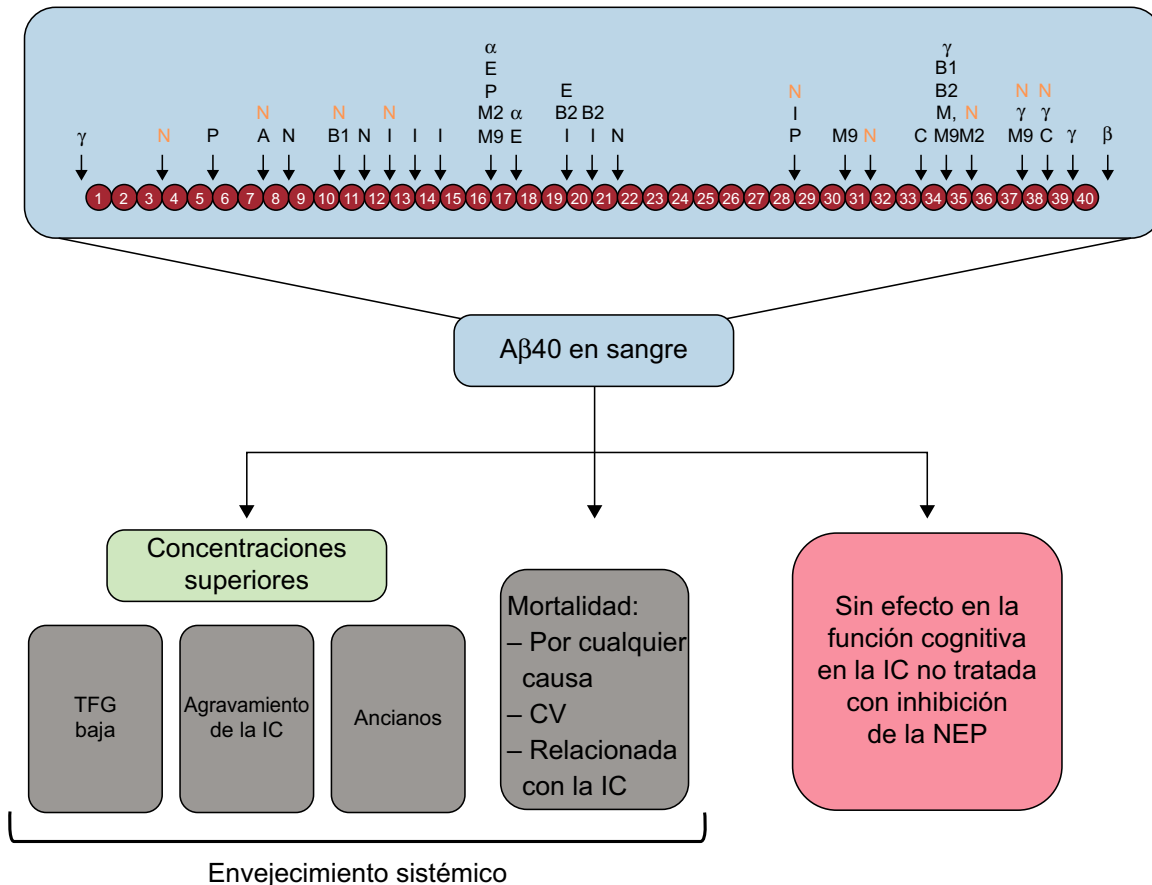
γ N P N A N N B1 N N I I I α E P M2 M9 α E E B2 I B2 I N N I P M9 N C γ B1 B2 M, M9 N M2 N γ M9 N γ C γ β

1 2 3 4 5 6 7 8 9 10 11 12 13 14 15 16 17 18 19 20 21 22 23 24 25 26 27 28 29 30 31 32 33 34 35 36 37 38 39 40

Aβ40 en sangre

Concentraciones superiores

TFG baja

Agravamiento de la IC

Ancianos

Mortalidad:
– Por cualquier causa
– CV
– Relacionada con la IC

Sin efecto en la función cognitiva en la IC no tratada con inhibición de la NEP

Envejecimiento sistémico